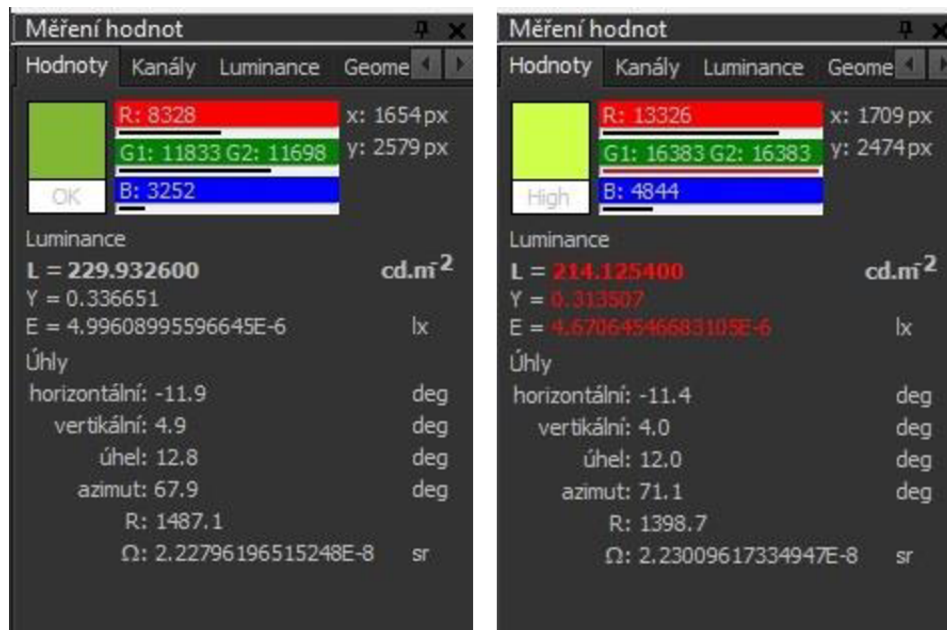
Měření hodnot

Hodnoty | Kanály | Luminance | Geome

R: 8328
G1: 11833 G2: 11698
B: 3252
x: 1654 px
y: 2579 px
OK

Luminance
L = 229.932600 cd.m$^{-2}$
Y = 0.336651
E = 4.99608995596645E-6 lx

Úhly
horizontální: -11.9 deg
vertikální: 4.9 deg
úhel: 12.8 deg
azimut: 67.9 deg
R: 1487.1
Ω: 2.22796196515248E-8 sr

Měření hodnot

Hodnoty | Kanály | Luminance | Geome

R: 13326
G1: 16383 G2: 16383
B: 4844
x: 1709 px
y: 2474 px
High

Luminance
L = 214.125400 cd.m$^{-2}$
Y = 0.313507
E = 4.67064546683105E-6 lx

Úhly
horizontální: -11.4 deg
vertikální: 4.0 deg
úhel: 12.0 deg
azimut: 71.1 deg
R: 1398.7
Ω: 2.23009617334947E-8 sr